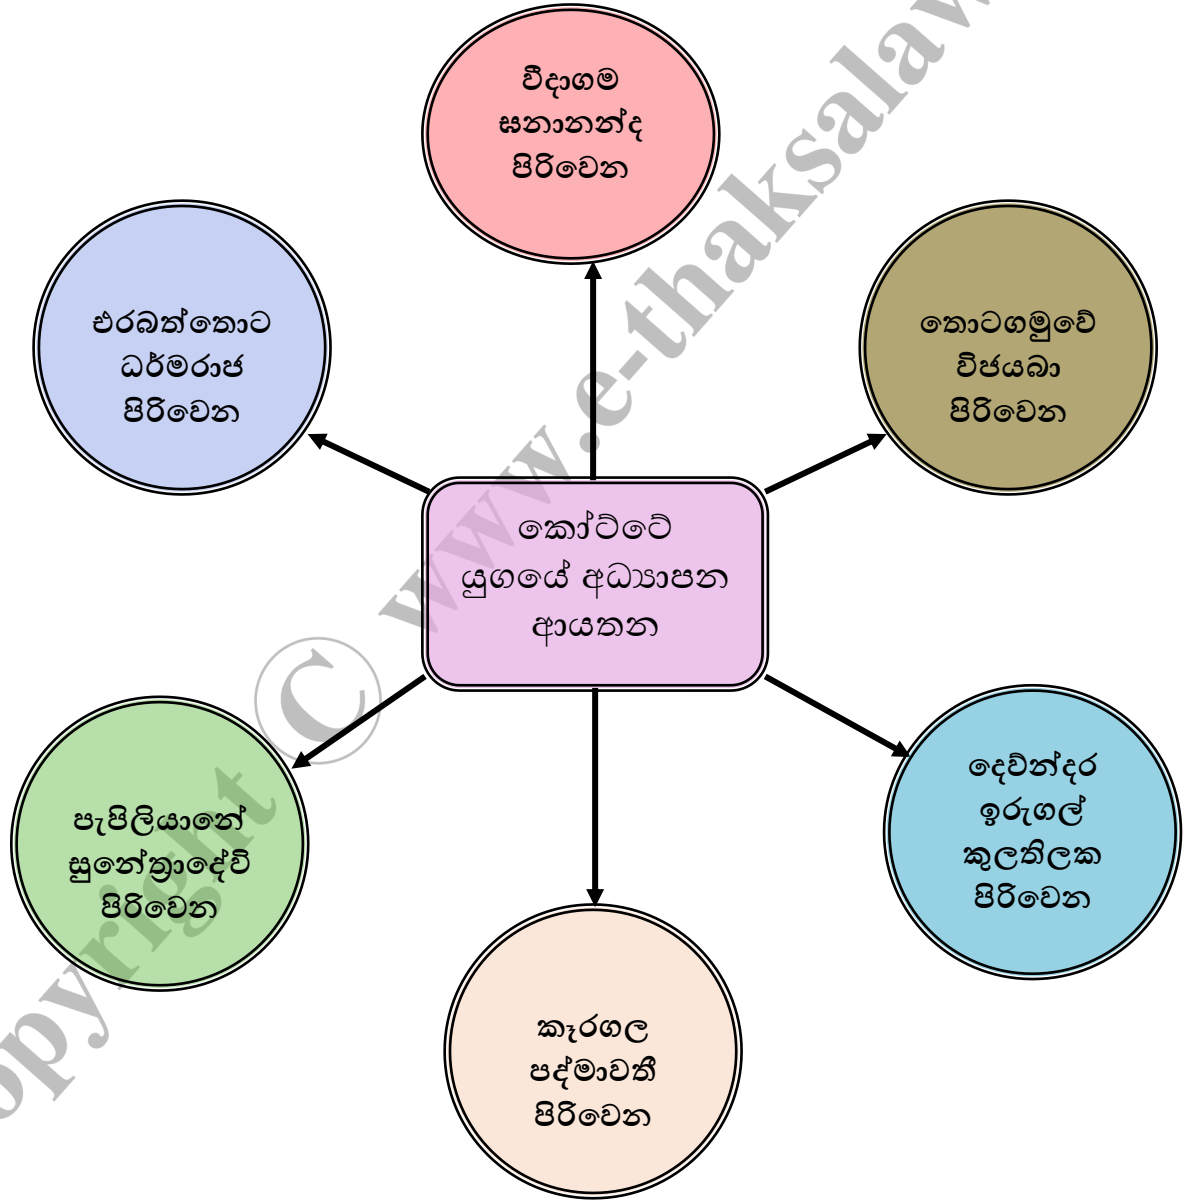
වීදාගම සනානන්ද පිරිවෙන

එරබත්තොට ධර්මරාජ පිරිවෙන

තොටගමුවේ විජයබා පිරිවෙන

කෝට්ටෙ යුගයේ අධ්‍යාපන ආයතන

පැපිලියානේ සුනේත්‍රාදේවි පිරිවෙන

දෙවින්දර ඉරුගල් කුලතිලක පිරිවෙන

කැරගල පද්මාවතී පිරිවෙන

Copyright © www.e-thaksalawa